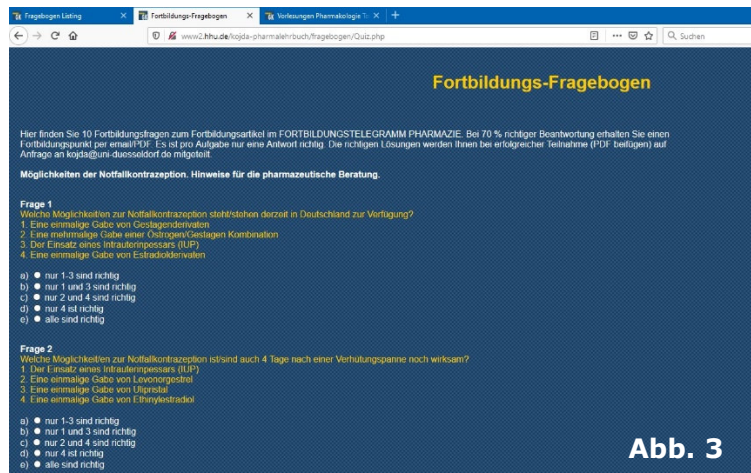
Fragebogen Listing × Fortbildungs-Fragebogen × Vorlesungen Pharmakologie T × +

www2.hhu.de/kojda-pharmalehrbuch/fragebogen/Quiz.php

Suchen

Fortbildungs-Fragebogen

Hier finden Sie 10 Fortbildungsfragen zum Fortbildungsartikel im FORTBILDUNGSTELEGRAMM PHARMAZIE. Bei 70 % richtiger Beantwortung erhalten Sie einen Fortbildungspunkt per email/PDF. Es ist pro Aufgabe nur eine Antwort richtig. Die richtigen Lösungen werden Ihnen bei erfolgreicher Teilnahme (PDF beifügen) auf Anfrage an kojda@uni-duesseldorf.de mitgeteilt.

Möglichkeiten der Notfallkontrazeption. Hinweise für die pharmazeutische Beratung.

Frage 1
Welche Möglichkeit/en zur Notfallkontrazeption steht/stehen derzeit in Deutschland zur Verfügung?
1. Eine einmalige Gabe von Gestagenderivaten
2. Eine mehrmalige Gabe einer Östrogen/Gestagen Kombination
3. Der Einsatz eines Intrauterinpessars (IUP)
4. Eine einmalige Gabe von Estradiolderivaten

a) nur 1-3 sind richtig
b) nur 1 und 3 sind richtig
c) nur 2 und 4 sind richtig
d) nur 4 ist richtig
e) alle sind richtig

Frage 2
Welche Möglichkeit/en zur Notfallkontrazeption ist/sind auch 4 Tage nach einer Verhütungspanne noch wirksam?
1. Der Einsatz eines Intrauterinpessars (IUP)
2. Eine einmalige Gabe von Levonorgestrel
3. Eine einmalige Gabe von Ulipristal
4. Eine einmalige Gabe von Ethinylestradiol

a) nur 1-3 sind richtig
b) nur 1 und 3 sind richtig
c) nur 2 und 4 sind richtig
d) nur 4 ist richtig
e) alle sind richtig

Abb. 3